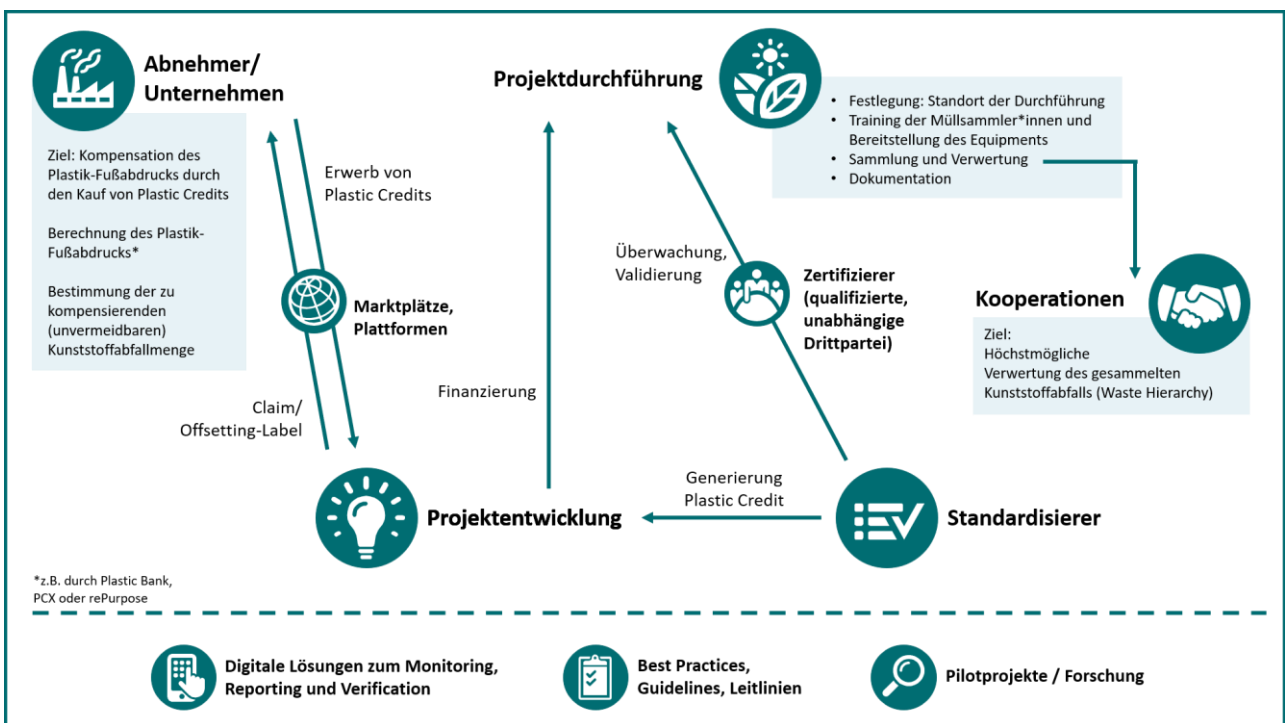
Abnehmer/ Unternehmen

Ziel: Kompensation des Plastik-Fußabdrucks durch den Kauf von Plastic Credits

Berechnung des Plastik-Fußabdrucks*

Bestimmung der zu kompensierenden (unvermeidbaren) Kunststoffabfallmenge

Erwerb von Plastic Credits

Marktplätze, Plattformen

Claim/ Offsetting-Label

Projektdurchführung

• Festlegung: Standort der Durchführung
• Training der Müllsammler*innen und Bereitstellung des Equipments
• Sammlung und Verwertung
• Dokumentation

Überwachung, Validierung

Zertifizierer (qualifizierte, unabhängige Drittpartei)

Kooperationen

Ziel:
Höchstmögliche Verwertung des gesammelten Kunststoffabfalls (Waste Hierarchy)

Finanzierung

Generierung Plastic Credit

Projektentwicklung

Standardisierer

*z.B. durch Plastic Bank, PCX oder rePurpose

Digitale Lösungen zum Monitoring, Reporting und Verification

Best Practices, Guidelines, Leitlinien

Pilotprojekte / Forschung